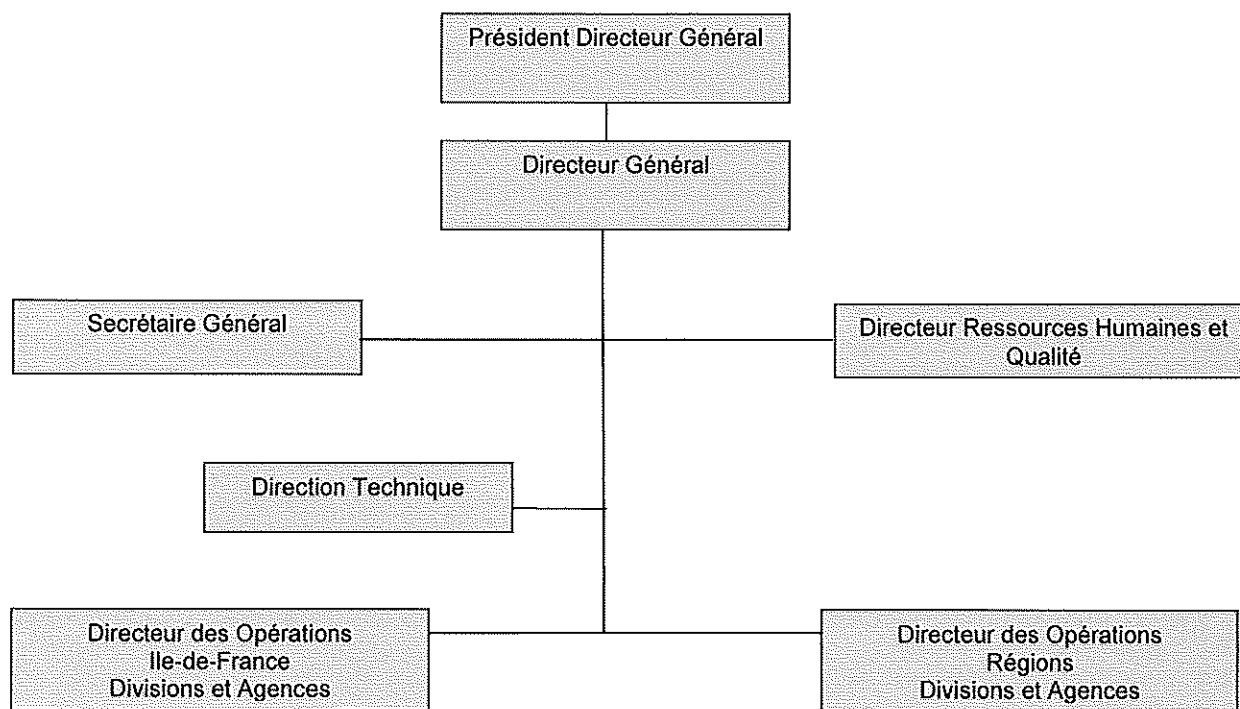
Président Directeur Général

Directeur Général

Secrétaire Général

Directeur Ressources Humaines et Qualité

Direction Technique

Directeur des Opérations
Ile-de-France
Divisions et Agences

Directeur des Opérations
Régions
Divisions et Agences